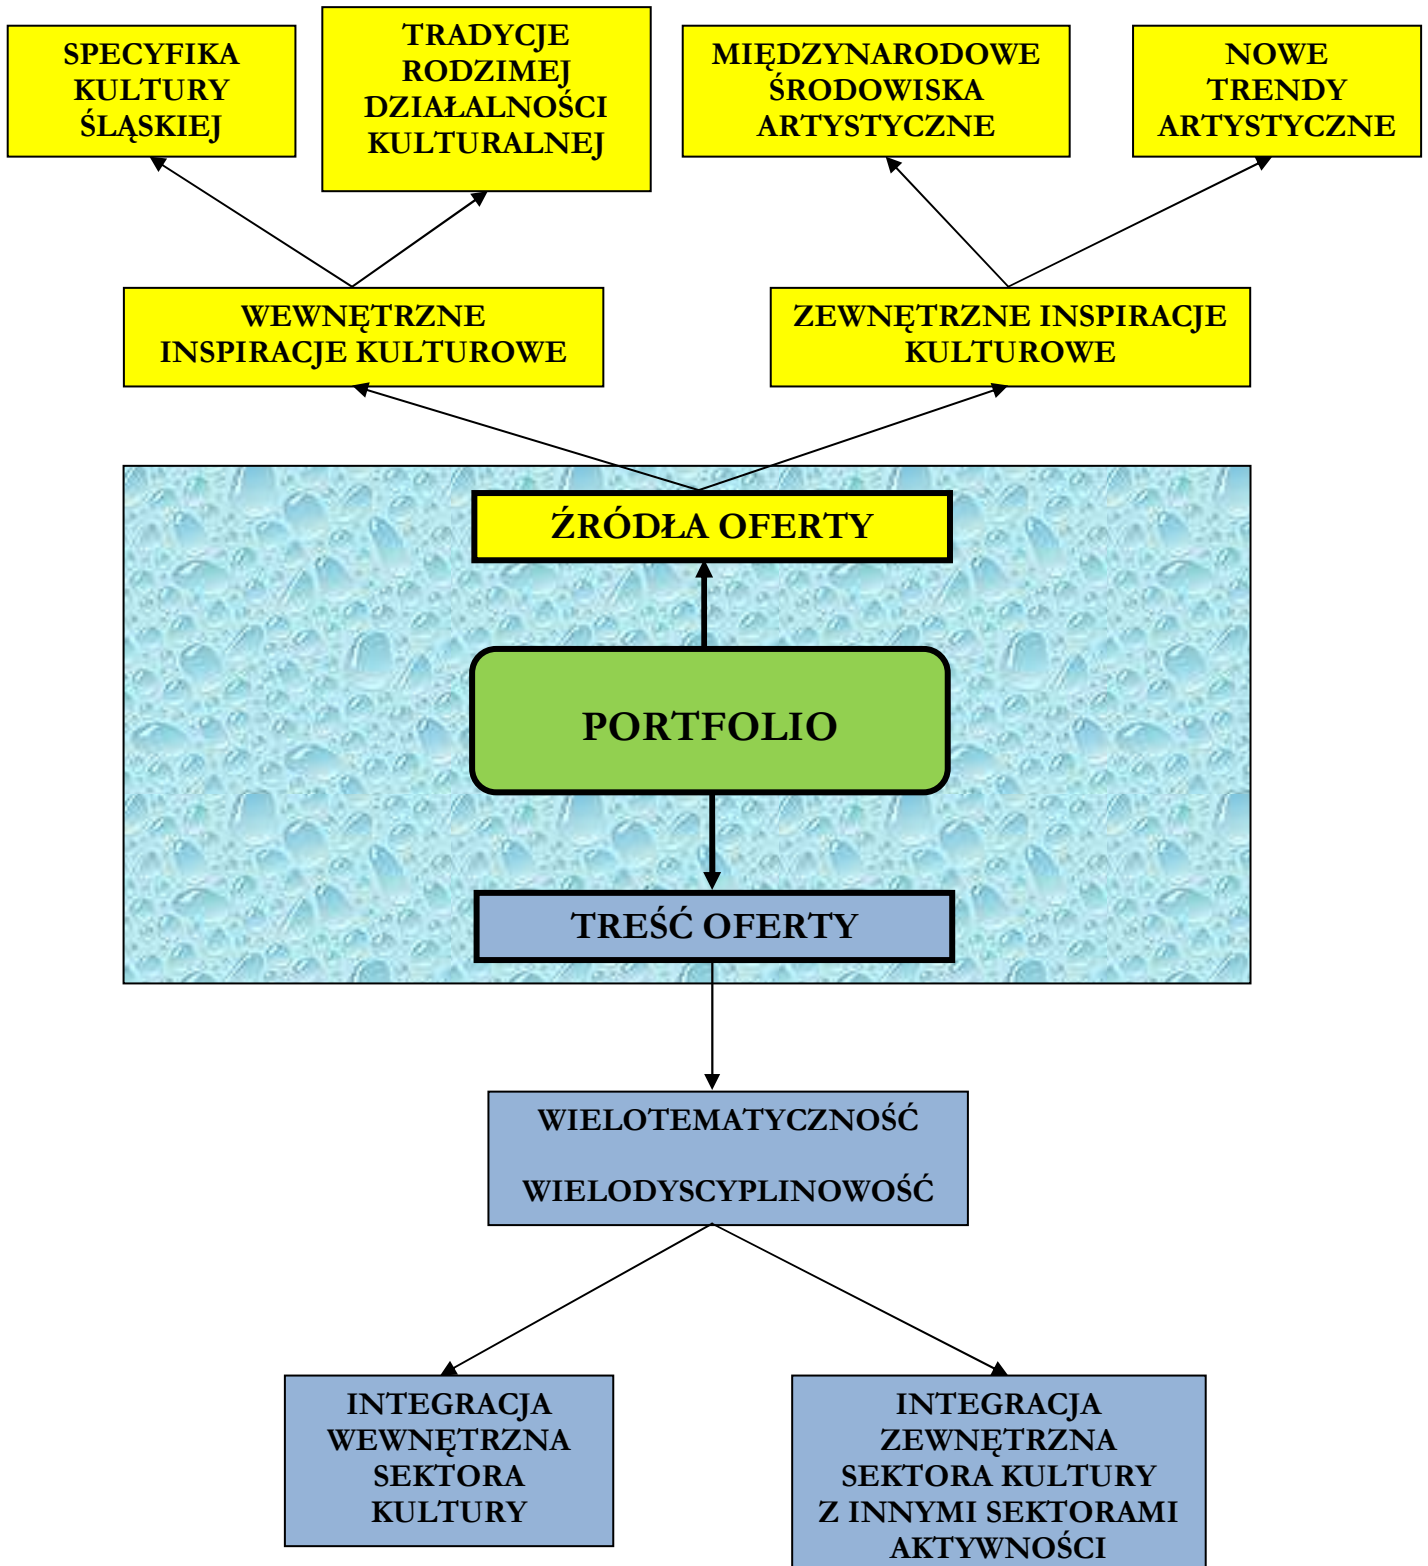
SPECYFIKA KULTURY ŚLĄSKIEJ

TRADYCJE RODZIMEJ DZIAŁALNOŚCI KULTURALNEJ

MIĘDZYNARODOWE ŚRODOWISKA ARTYSTYCZNE

NOWE TRENDY ARTYSTYCZNE

WEWNĘTRZNE INSPIRACJE KULTUROWE

ZEWNĘTRZNE INSPIRACJE KULTUROWE

ŹRÓDŁA OFERTY

PORTFOLIO

TREŚĆ OFERTY

WIELOTEMATYCZNOŚĆ

WIELODYSCYPLINOWOŚĆ

INTEGRACJA WEWNĘTRZNA SEKTORA KULTURY

INTEGRACJA ZEWNĘTRZNA SEKTORA KULTURY Z INNYMI SEKTORAMI AKTYWNOŚCI